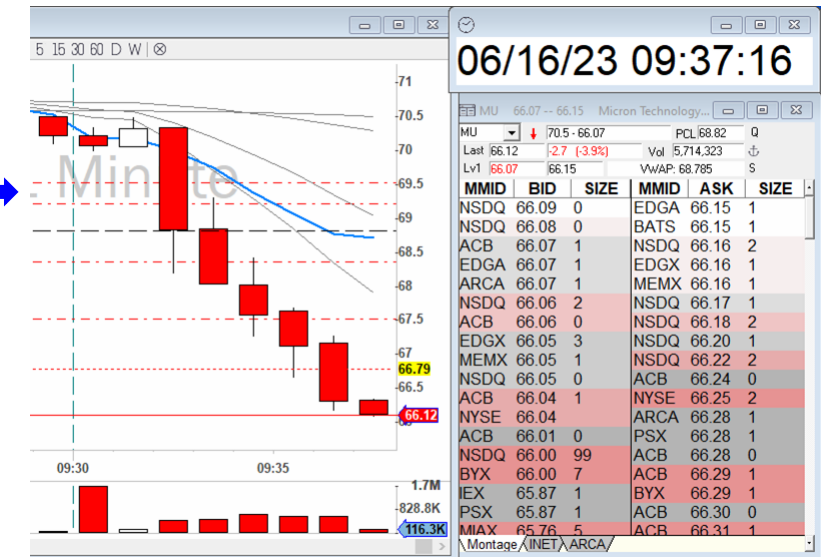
5 15 30 60 D W ⊗

Minute

71
70.5
70
69.5
69
68.5
68
67.5
67
66.79
66.5
66.12

09:30
09:35

1.7M
828.8K
116.3K

06/16/23 09:37:16

MU 66.07 -- 66.15 Micron Technology...

MU
70.5 - 66.07
PCL 68.82
Q
Last 66.12
-2.7 (-3.9%)
Vol 5,714,323
Lv1 66.07
66.15
VWAP: 68.785
S

| MMID | BID | SIZE | MMID | ASK | SIZE |
|---|---|---|---|---|---|
| NSDQ | 66.09 | 0 | EDGA | 66.15 | 1 |
| NSDQ | 66.08 | 0 | BATS | 66.15 | 1 |
| ACB | 66.07 | 1 | NSDQ | 66.16 | 2 |
| EDGA | 66.07 | 1 | EDGX | 66.16 | 1 |
| ARCA | 66.07 | 1 | MEMX | 66.16 | 1 |
| NSDQ | 66.06 | 2 | NSDQ | 66.17 | 1 |
| ACB | 66.06 | 0 | NSDQ | 66.18 | 2 |
| EDGX | 66.05 | 3 | NSDQ | 66.20 | 1 |
| MEMX | 66.05 | 1 | NSDQ | 66.22 | 2 |
| NSDQ | 66.05 | 0 | ACB | 66.24 | 0 |
| ACB | 66.04 | 1 | NYSE | 66.25 | 2 |
| NYSE | 66.04 | | ARCA | 66.28 | 1 |
| ACB | 66.01 | 0 | PSX | 66.28 | 1 |
| NSDQ | 66.00 | 99 | ACB | 66.28 | 0 |
| BYX | 66.00 | 7 | ACB | 66.29 | 1 |
| IEX | 65.87 | 1 | BYX | 66.29 | 1 |
| PSX | 65.87 | 1 | ACB | 66.30 | 0 |
| MIAX | 65.76 | 5 | ACB | 66.31 | 1 |

Montage INET ARCA